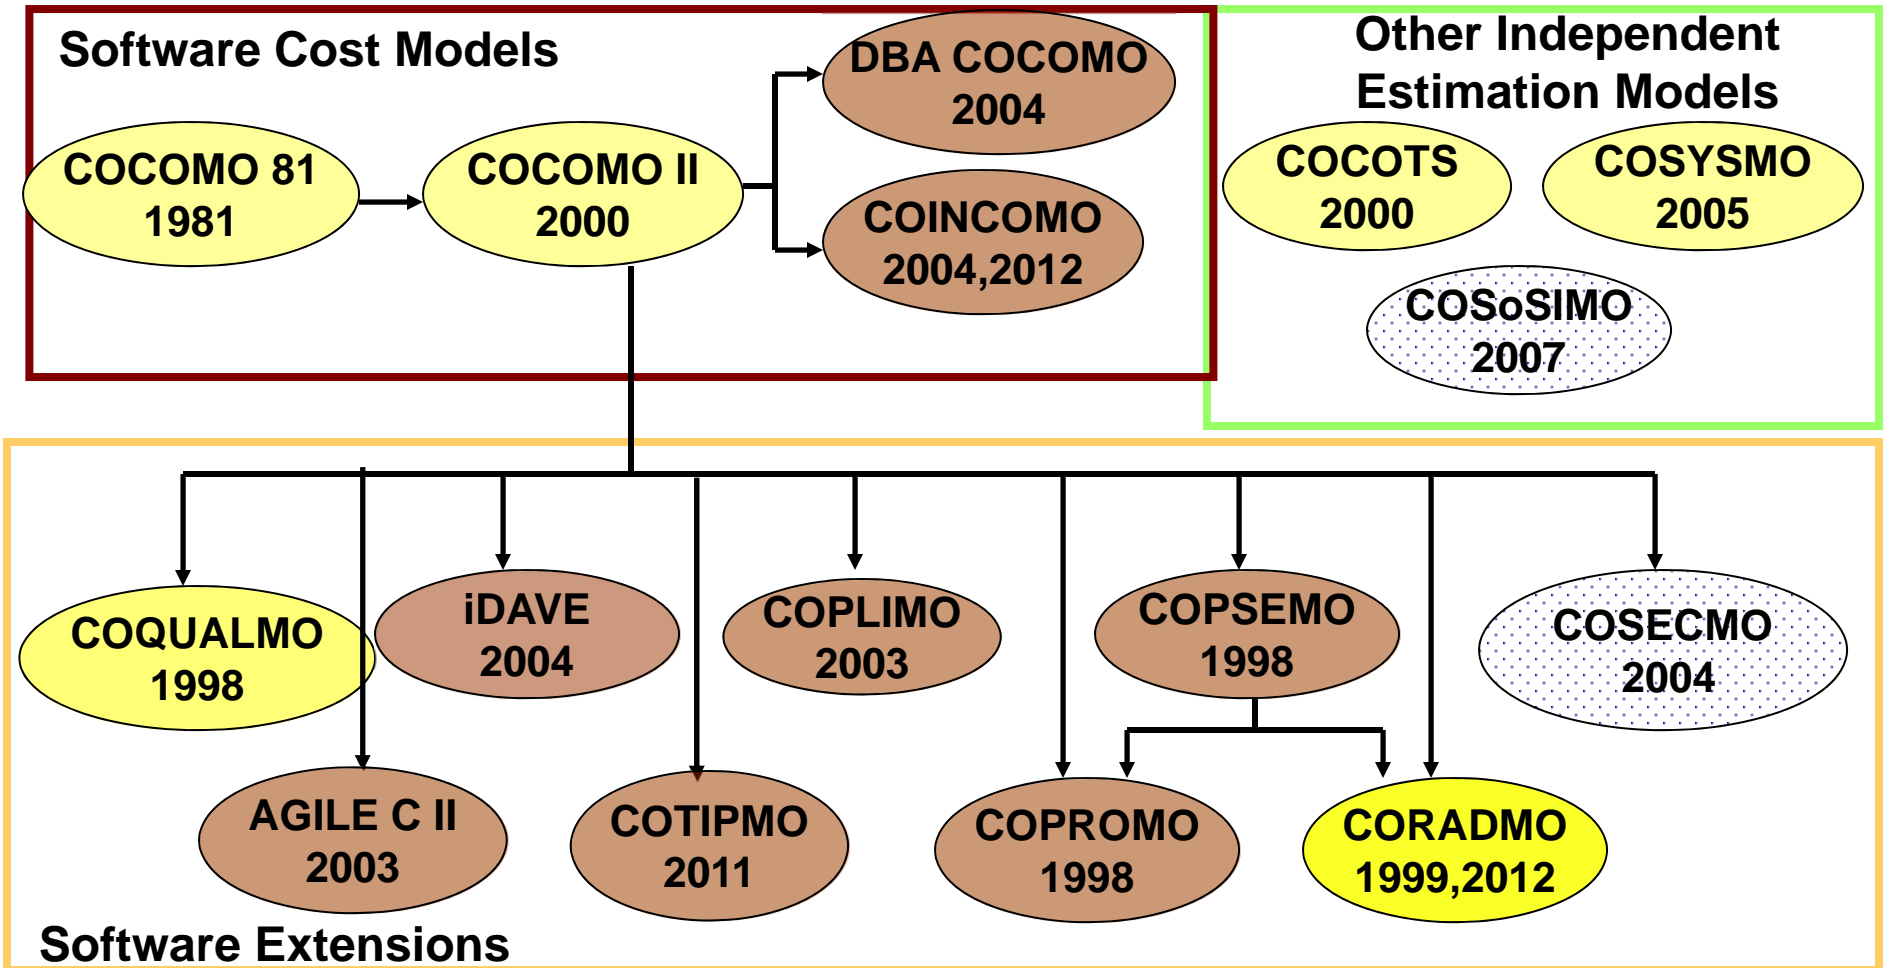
Software Cost Models

COCOMO 81
1981

COCOMO II
2000

DBA COCOMO
2004

COINCOMO
2004,2012

Other Independent Estimation Models

COCOTS
2000

COSYSMO
2005

COSoSIMO
2007

COQUALMO
1998

iDAVE
2004

COPLIMO
2003

COPSEMO
1998

COSECMO
2004

AGILE C II
2003

COTIPMO
2011

COPROMO
1998

CORADMO
1999,2012

Software Extensions